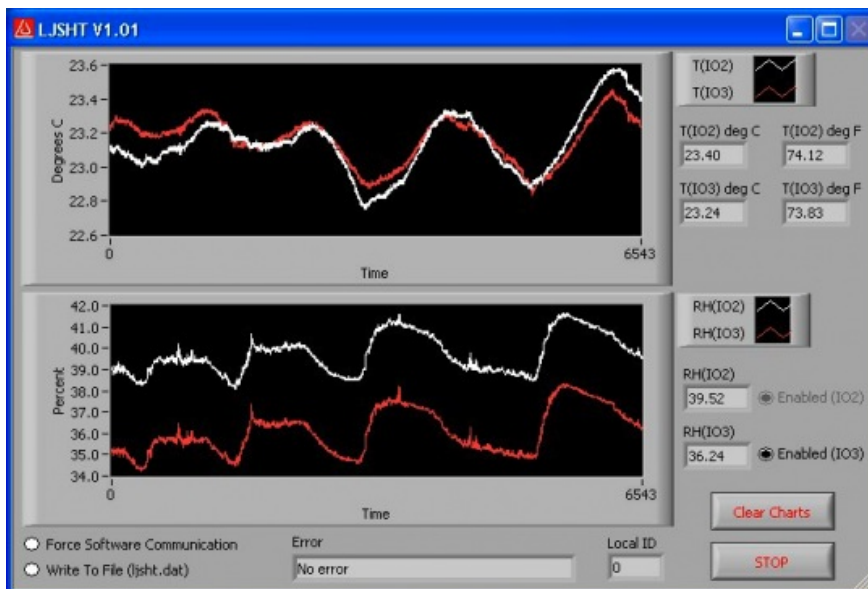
LJSHT V1.01

23.6
23.4
23.2
23.0
22.8
22.6
Degrees C
0
6543
Time

T(IO2)
T(IO3)

T(IO2) deg C
23.40
T(IO2) deg F
74.12
T(IO3) deg C
23.24
T(IO3) deg F
73.83

42.0
41.0
40.0
39.0
38.0
37.0
36.0
35.0
34.0
Percent
0
6543
Time

RH(IO2)
RH(IO3)

RH(IO2)
39.52
Enabled (IO2)
RH(IO3)
36.24
Enabled (IO3)

Clear Charts
STOP

Force Software Communication
Write To File (ljsht.dat)
Error
No error
Local ID
0